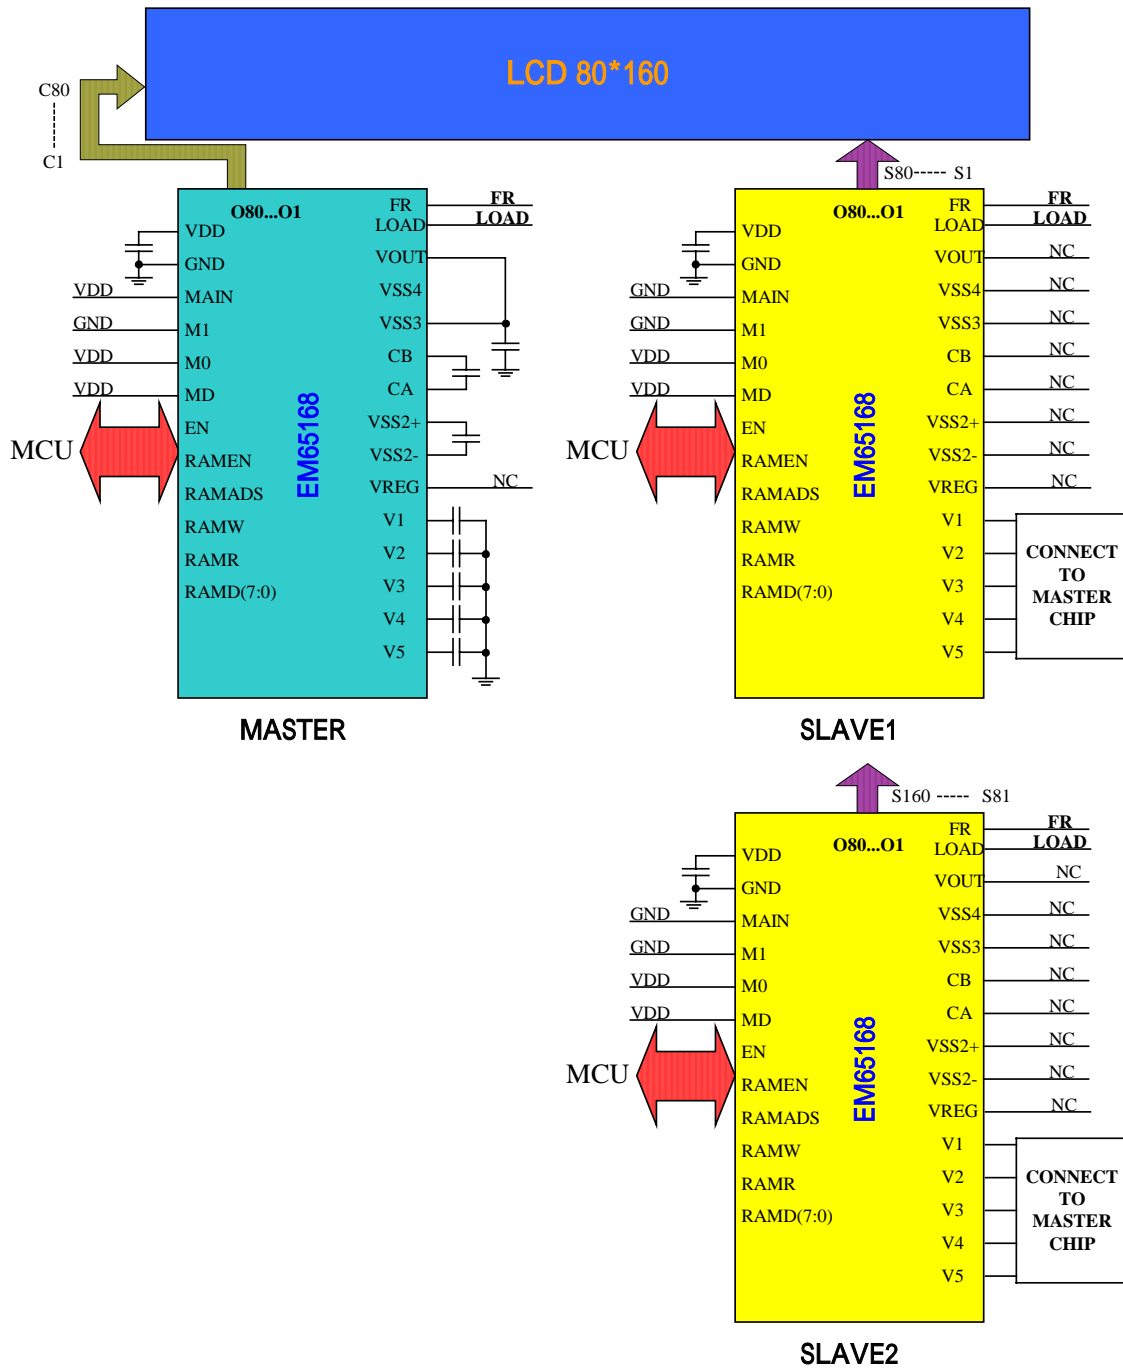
LCD 80*160

C80
C1

O80...O1
VDD
GND
VDD MAIN
GND M1
VDD M0
VDD MD
EN
MCU RAMEN
RAMADS
RAMW
RAMR
RAMD(7:0)
EM65168
FR
LOAD
VOUT
VSS4
VSS3
CB
CA
VSS2+
VSS2-
VREG
V1
V2
V3
V4
V5
FR
LOAD
NC

MASTER

S80----- S1
O80...O1
VDD
GND
GND MAIN
GND M1
VDD M0
VDD MD
EN
MCU RAMEN
RAMADS
RAMW
RAMR
RAMD(7:0)
EM65168
FR
LOAD
VOUT NC
VSS4 NC
VSS3 NC
CB NC
CA NC
VSS2+ NC
VSS2- NC
VREG NC
V1
V2
V3
V4
V5
FR
LOAD
CONNECT TO MASTER CHIP

SLAVE1

S160 ----- S81
O80...O1
VDD
GND
GND MAIN
GND M1
VDD M0
VDD MD
EN
MCU RAMEN
RAMADS
RAMW
RAMR
RAMD(7:0)
EM65168
FR
LOAD
VOUT NC
VSS4 NC
VSS3 NC
CB NC
CA NC
VSS2+ NC
VSS2- NC
VREG NC
V1
V2
V3
V4
V5
FR
LOAD
CONNECT TO MASTER CHIP

SLAVE2